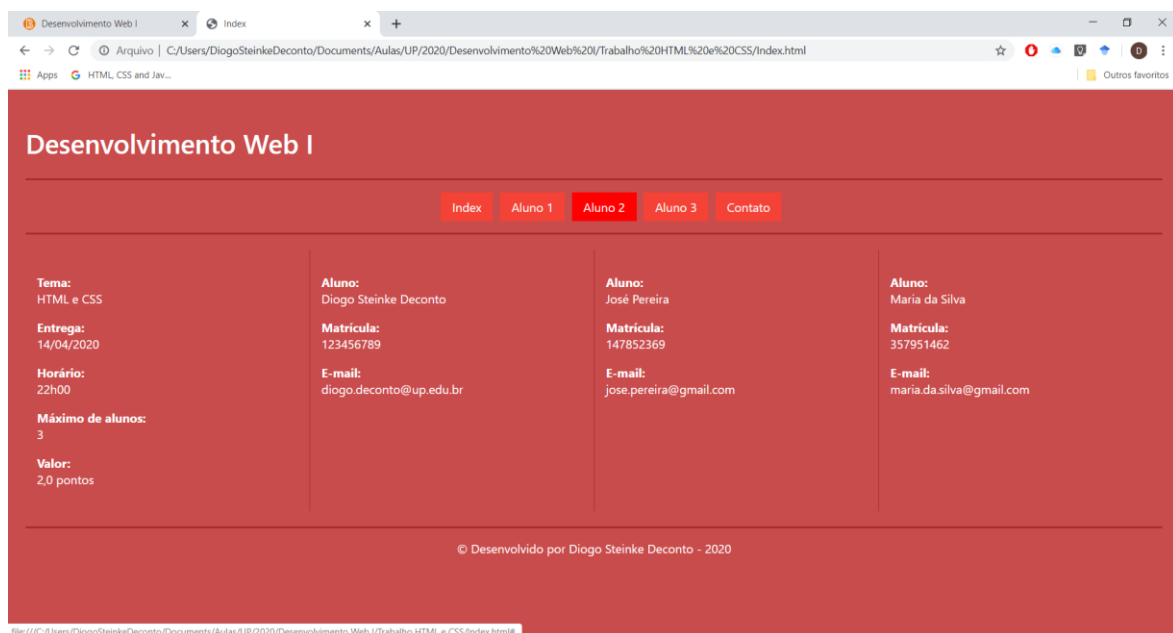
Desenvolvimento Web I × Index × +

Arquivo | C:/Users/DiogoSteinkeDeconto/Documents/Aulas/UP/2020/Desenvolvimento%20Web%20I/Trabalho%20HTML%20e%20CSS/Index.html

Apps HTML, CSS and Jav... Outros favoritos

Desenvolvimento Web I

Index Aluno 1 Aluno 2 Aluno 3 Contato

Tema:
HTML e CSS

Entrega:
14/04/2020

Horário:
22h00

Máximo de alunos:
3

Valor:
2,0 pontos

Aluno:
Diogo Steinke Deconto

Matrícula:
123456789

E-mail:
diogo.deconto@up.edu.br

Aluno:
José Pereira

Matrícula:
147852369

E-mail:
jose.pereira@gmail.com

Aluno:
Maria da Silva

Matrícula:
357951462

E-mail:
maria.da.silva@gmail.com

© Desenvolvido por Diogo Steinke Deconto - 2020

file:///C:/Users/DiogoSteinkeDeconto/Documents/Aulas/UP/2020/Desenvolvimento Web I/Trabalho HTML e CSS/Index.html#